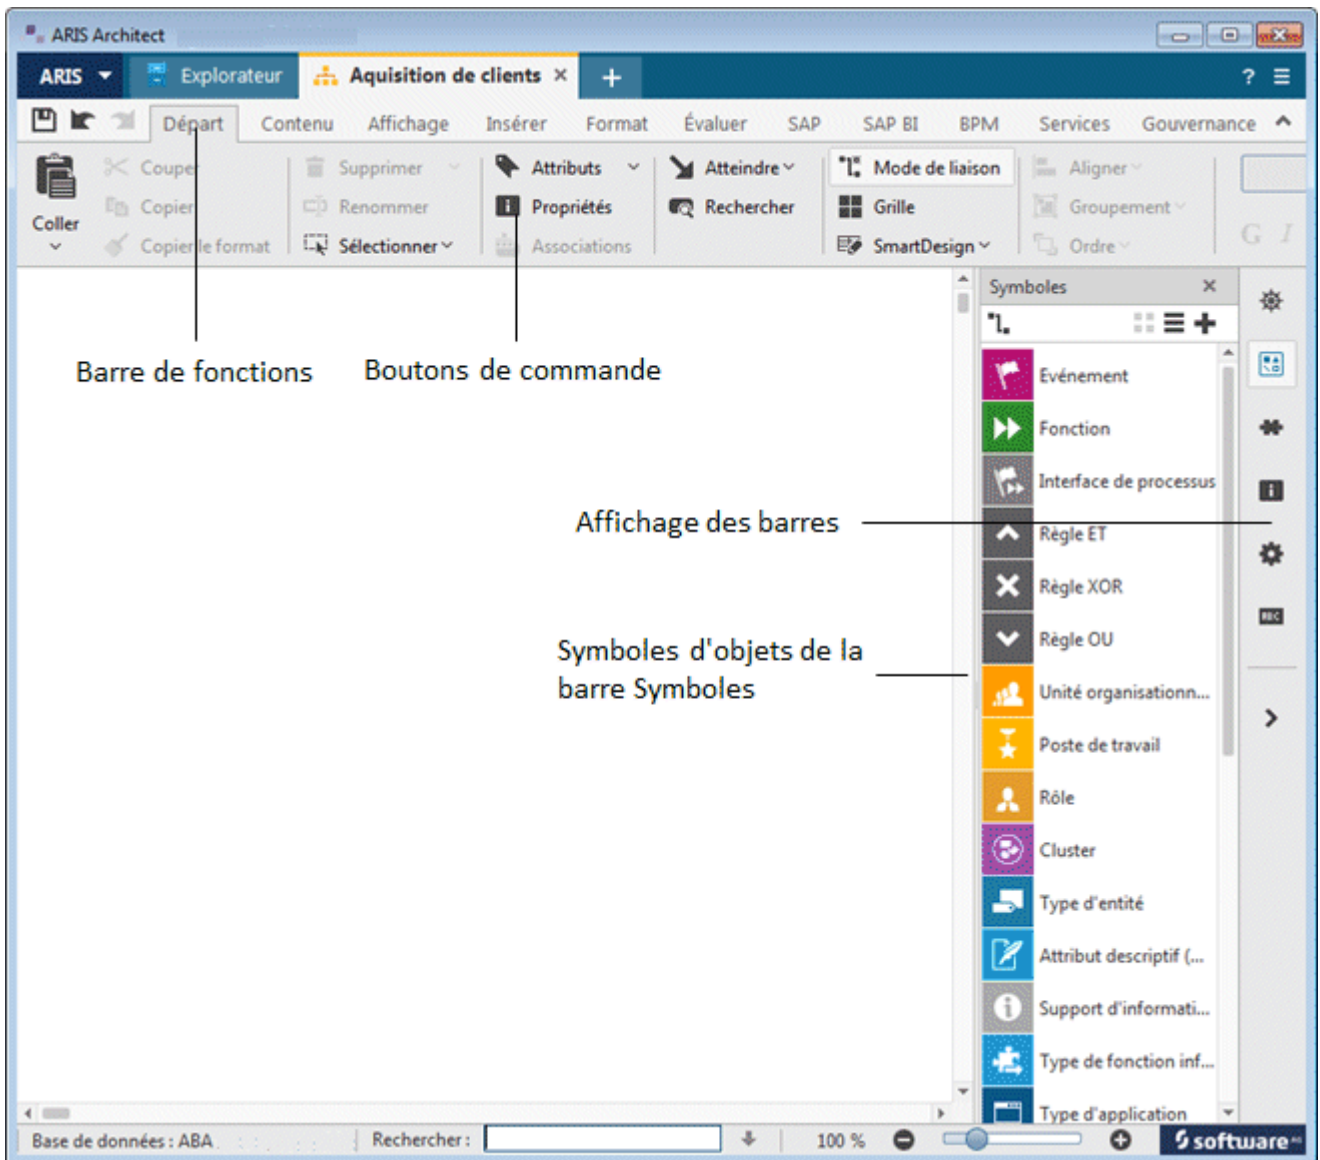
ARIS Architect

ARIS Explorateur Aquisition de clients × +

? ☰

Départ Contenu Affichage Insérer Format Évaluer SAP SAP BI BPM Services Gouvernance

Coller
Couper
Copier
Copier le format
Supprimer
Renommer
Sélectionner
Attributs
Propriétés
Associations
Atteindre
Rechercher
Mode de liaison
Grille
SmartDesign
Aligner
Groupement
Ordre

Barre de fonctions

Boutons de commande

Symboles ×

Evénement
Fonction
Interface de processus
Règle ET
Règle XOR
Règle OU
Unité organisationn...
Poste de travail
Rôle
Cluster
Type d'entité
Attribut descriptif (...
Support d'informati...
Type de fonction inf...
Type d'application

Affichage des barres

Symboles d'objets de la barre Symboles

Base de données : ABA

Rechercher :

100 %

software